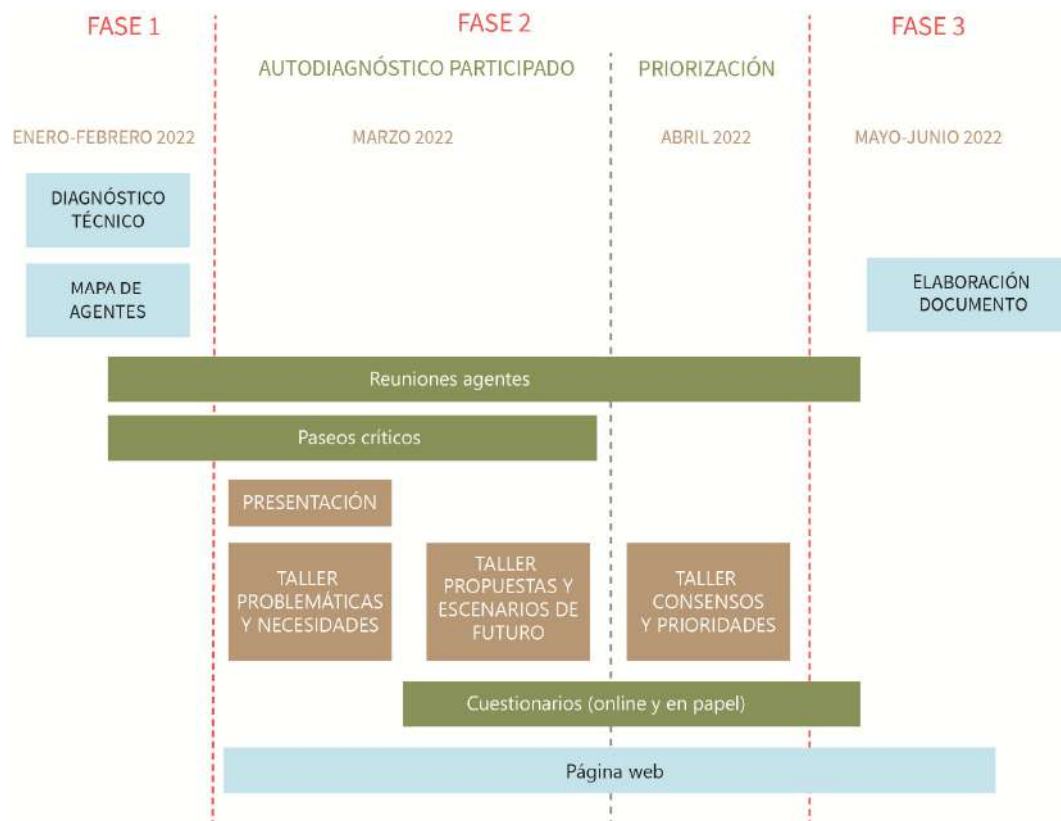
FASE 1

FASE 2

FASE 3

AUTODIAGNÓSTICO PARTICIPADO

PRIORIZACIÓN

ENERO-FEBRERO 2022

MARZO 2022

ABRIL 2022

MAYO-JUNIO 2022

DIAGNÓSTICO TÉCNICO

MAPA DE AGENTES

ELABORACIÓN DOCUMENTO

Reuniones agentes

Paseos críticos

PRESENTACIÓN

TALLER PROBLEMÁTICAS Y NECESIDADES

TALLER PROPUESTAS Y ESCENARIOS DE FUTURO

TALLER CONSENSOS Y PRIORIDADES

Cuestionarios (online y en papel)

Página web